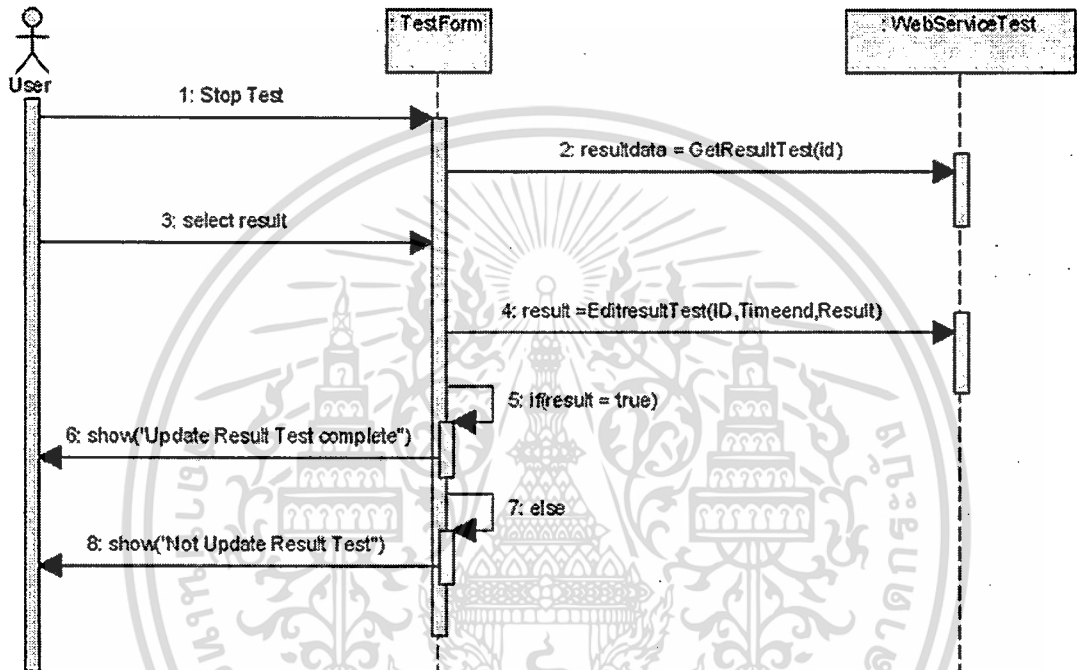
User

: TestForm

: WebServiceTest

1: Stop Test

2: resultdata = GetResultTest(id)

3: select result

4: result =EditresultTest(ID,Timeend,Result)

5: if(result = true)

6: show('Update Result Test complete")

7: else

8: show('Not Update Result Test")